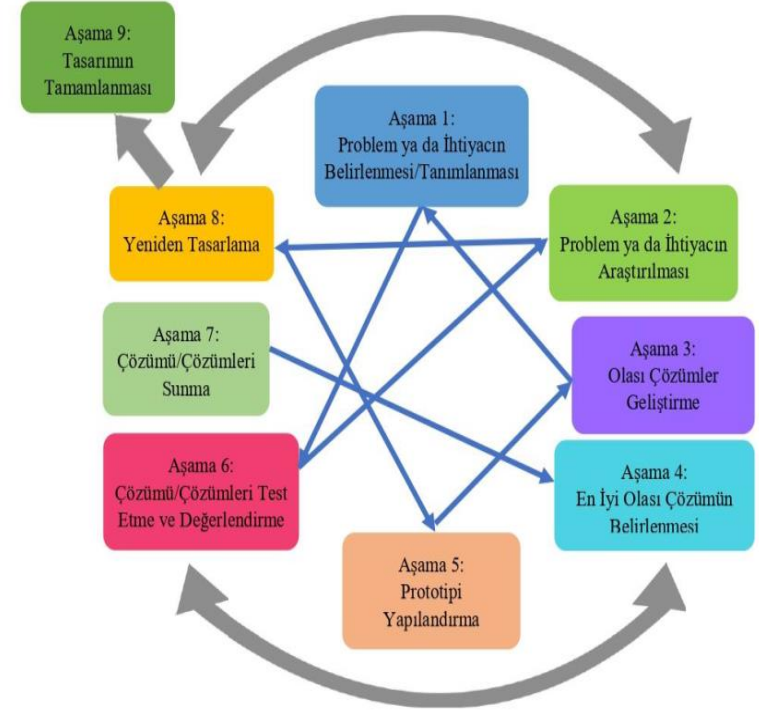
Aşama 9:
Tasarımın Tamamlanması

Aşama 1:
Problem ya da İhtiyacın Belirlenmesi/Tanımlanması

Aşama 8:
Yeniden Tasarlama

Aşama 2:
Problem ya da İhtiyacın Araştırılması

Aşama 7:
Çözümü/Çözümleri Sunma

Aşama 3:
Olası Çözümler Geliştirme

Aşama 6:
Çözümü/Çözümleri Test Etme ve Değerlendirme

Aşama 4:
En İyi Olası Çözümün Belirlenmesi

Aşama 5:
Prototipi Yapılandırma